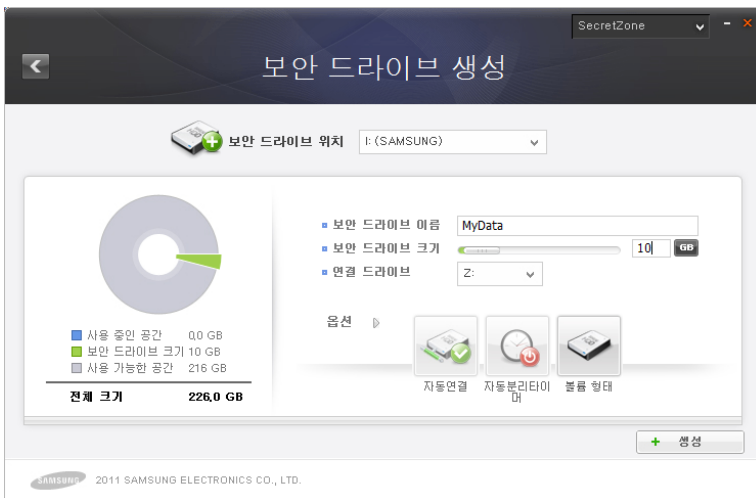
SecretZone

보안 드라이브 생성

보안 드라이브 위치 I: (SAMSUNG)

사용 중인 공간 0,0 GB
보안 드라이브 크기 10 GB
사용 가능한 공간 216 GB

전체 크기 226,0 GB

보안 드라이브 이름 MyData
보안 드라이브 크기 10 GB
연결 드라이브 Z:

옵션

자동연결
자동분리타이머
볼륨 형태

+ 생성

SAMSUNG 2011 SAMSUNG ELECTRONICS CO., LTD.